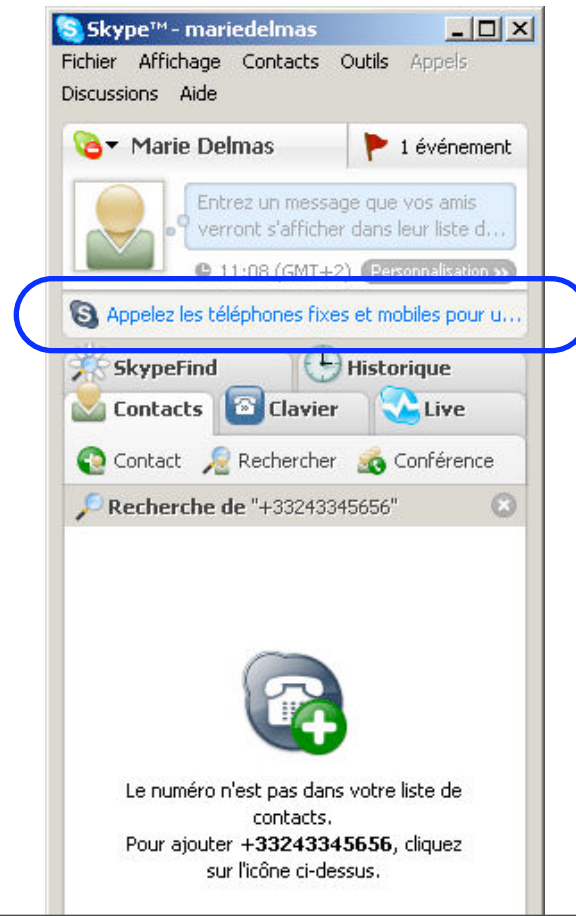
Skype™ - mariedelmas

Fichier Affichage Contacts Outils Appels Discussions Aide

Marie Delmas

1 événement

Entrez un message que vos amis verront s'afficher dans leur liste d...

11:08 (GMT+2) Personnalisation »

Appelez les téléphones fixes et mobiles pour u...

SkypeFind Historique

Contacts Clavier Live

Contact Rechercher Conférence

Recherche de "+33243345656"

Le numéro n'est pas dans votre liste de contacts.
Pour ajouter **+33243345656**, cliquez sur l'icône ci-dessus.